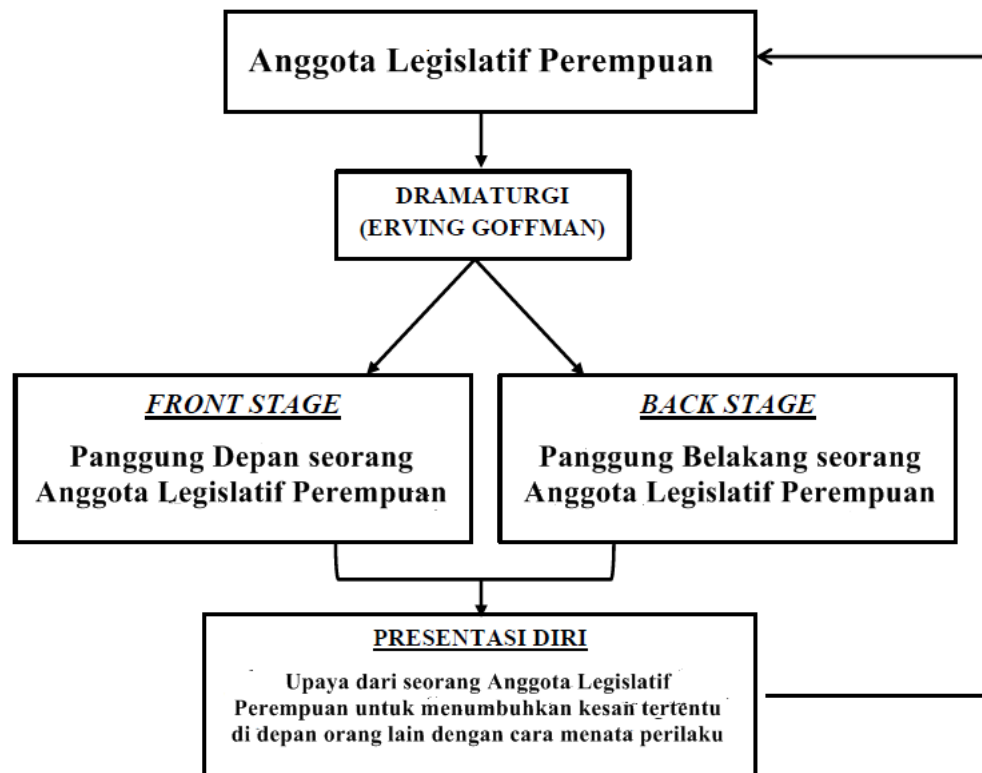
Anggota Legislatif Perempuan

DRAMATURGI
(ERVING GOFFMAN)

FRONT STAGE

Panggung Depan seorang Anggota Legislatif Perempuan

BACK STAGE

Panggung Belakang seorang Anggota Legislatif Perempuan

PRESENTASI DIRI

Upaya dari seorang Anggota Legislatif Perempuan untuk menumbuhkan kesan tertentu di depan orang lain dengan cara menata perilaku